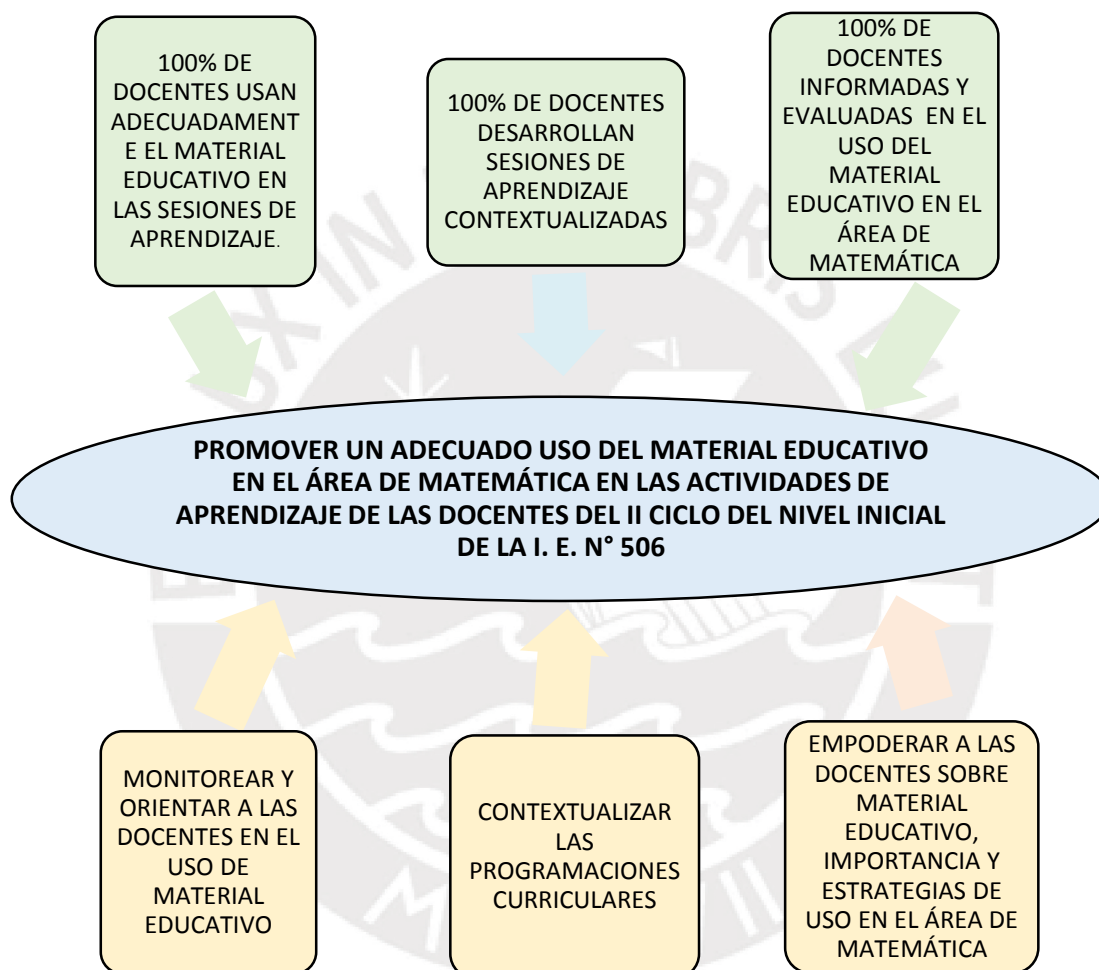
100% DE DOCENTES USAN ADECUADAMENTE EL MATERIAL EDUCATIVO EN LAS SESIONES DE APRENDIZAJE.

100% DE DOCENTES DESARROLLAN SESIONES DE APRENDIZAJE CONTEXTUALIZADAS

100% DE DOCENTES INFORMADAS Y EVALUADAS EN EL USO DEL MATERIAL EDUCATIVO EN EL ÁREA DE MATEMÁTICA

PROMOVER UN ADECUADO USO DEL MATERIAL EDUCATIVO EN EL ÁREA DE MATEMÁTICA EN LAS ACTIVIDADES DE APRENDIZAJE DE LAS DOCENTES DEL II CICLO DEL NIVEL INICIAL DE LA I. E. N° 506

MONITOREAR Y ORIENTAR A LAS DOCENTES EN EL USO DE MATERIAL EDUCATIVO

CONTEXTUALIZAR LAS PROGRAMACIONES CURRICULARES

EMPODERAR A LAS DOCENTES SOBRE MATERIAL EDUCATIVO, IMPORTANCIA Y ESTRATEGIAS DE USO EN EL ÁREA DE MATEMÁTICA